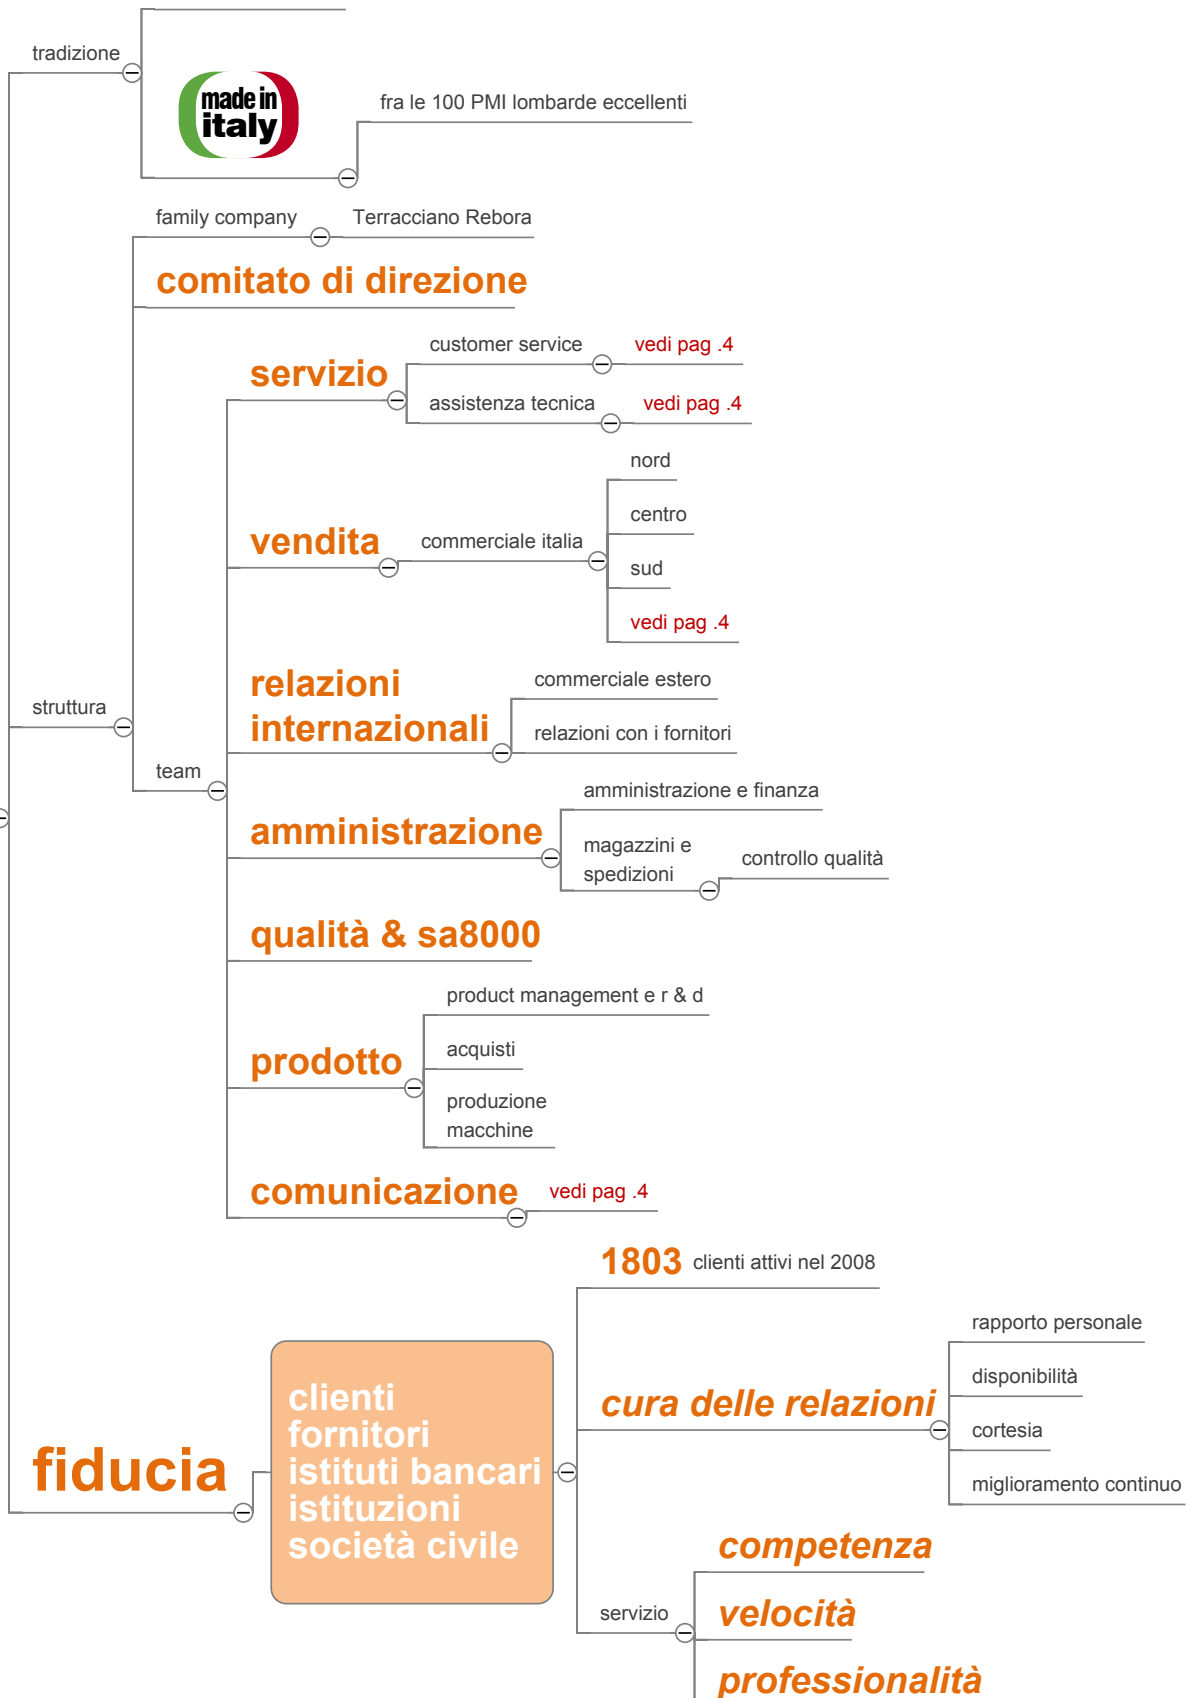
tradizione

made in italy

fra le 100 PMI lombarde eccellenti

family company

Terracciano Rebora

comitato di direzione

servizio

customer service

vedi pag .4

assistenza tecnica

vedi pag .4

vendita

commerciale italia

nord

centro

sud

vedi pag .4

relazioni internazionali

commerciale estero

relazioni con i fornitori

struttura

team

amministrazione

amministrazione e finanza

magazzini e spedizioni

controllo qualità

qualità & sa8000

prodotto

product management e r & d

acquisti

produzione macchine

comunicazione

vedi pag .4

1803 clienti attivi nel 2008

fiducia

clienti
fornitori
istituti bancari
istituzioni
società civile

cura delle relazioni

rapporto personale

disponibilità

cortesia

miglioramento continuo

servizio

competenza

velocità

professionalità